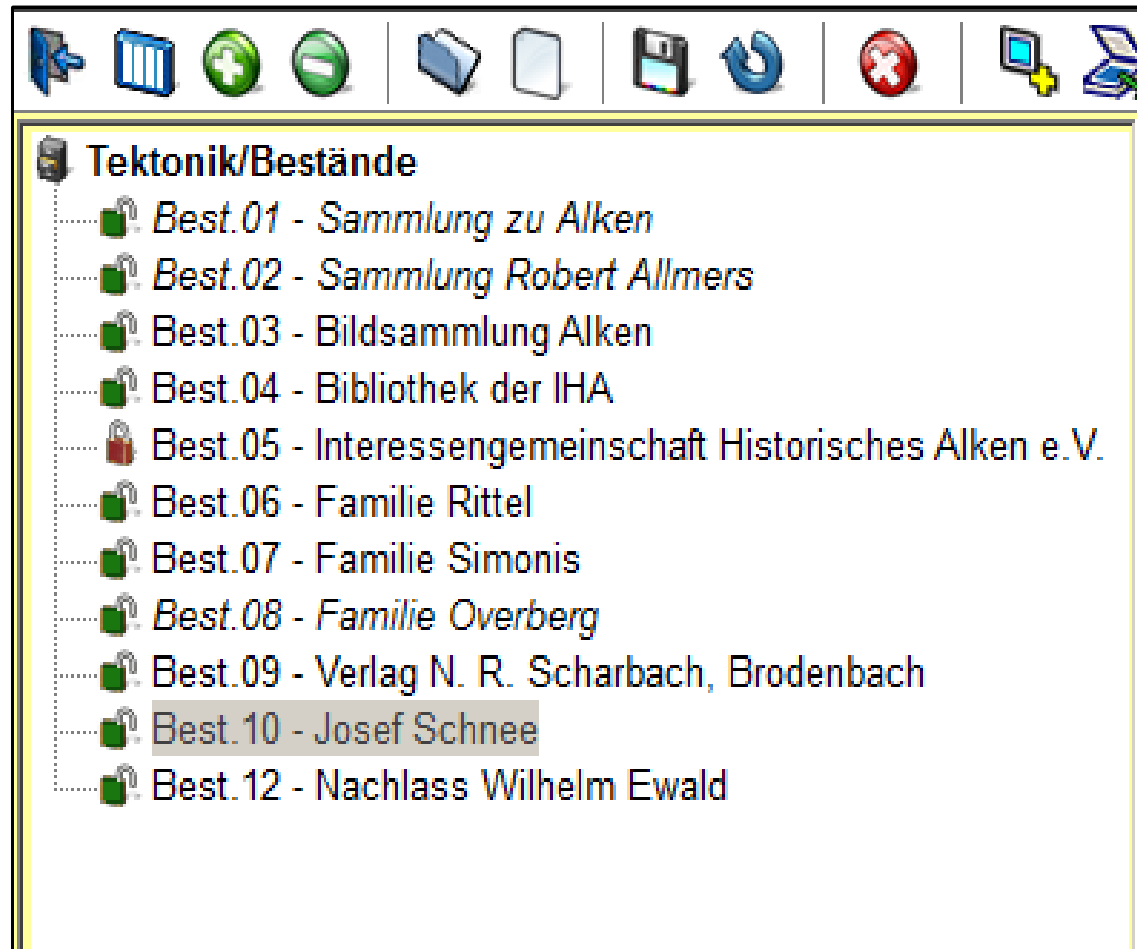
Tektonik/Bestände

Best.01 - Sammlung zu Alken

Best.02 - Sammlung Robert Allmers

Best.03 - Bildsammlung Alken

Best.04 - Bibliothek der IHA

Best.05 - Interessengemeinschaft Historisches Alken e.V.

Best.06 - Familie Rittel

Best.07 - Familie Simonis

Best.08 - Familie Overberg

Best.09 - Verlag N. R. Scharbach, Brodenbach

Best.10 - Josef Schnee

Best.12 - Nachlass Wilhelm Ewald